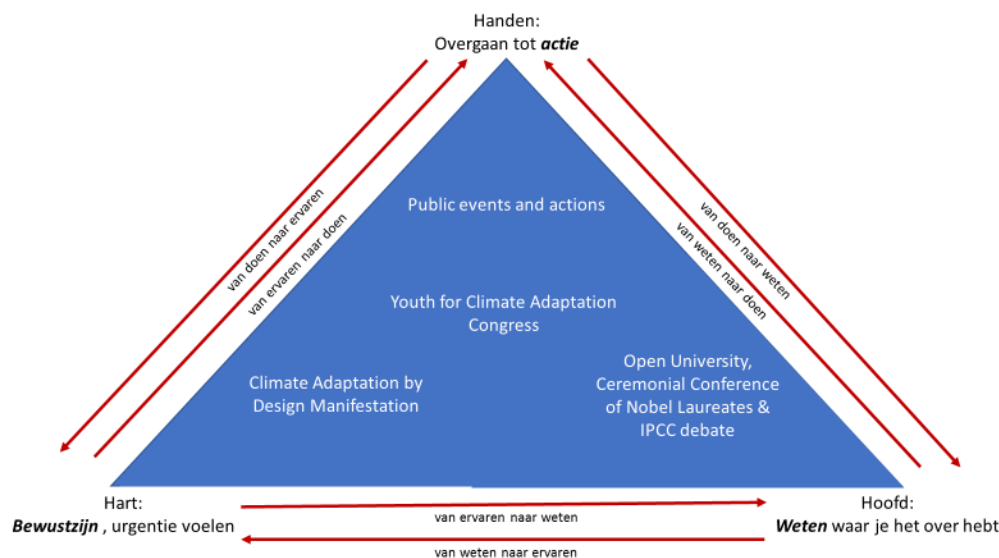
Handen:
Overgaan tot ***actie***

van doen naar ervaren

van ervaren naar doen

van doen naar weten

van weten naar doen

Public events and actions

Youth for Climate Adaptation Congress

Climate Adaptation by Design Manifestation

Open University, Ceremonial Conference of Nobel Laureates & IPCC debate

Hart:
***Bewustzijn*** , urgentie voelen

van ervaren naar weten

van weten naar ervaren

Hoofd:
***Weten*** waar je het over hebt